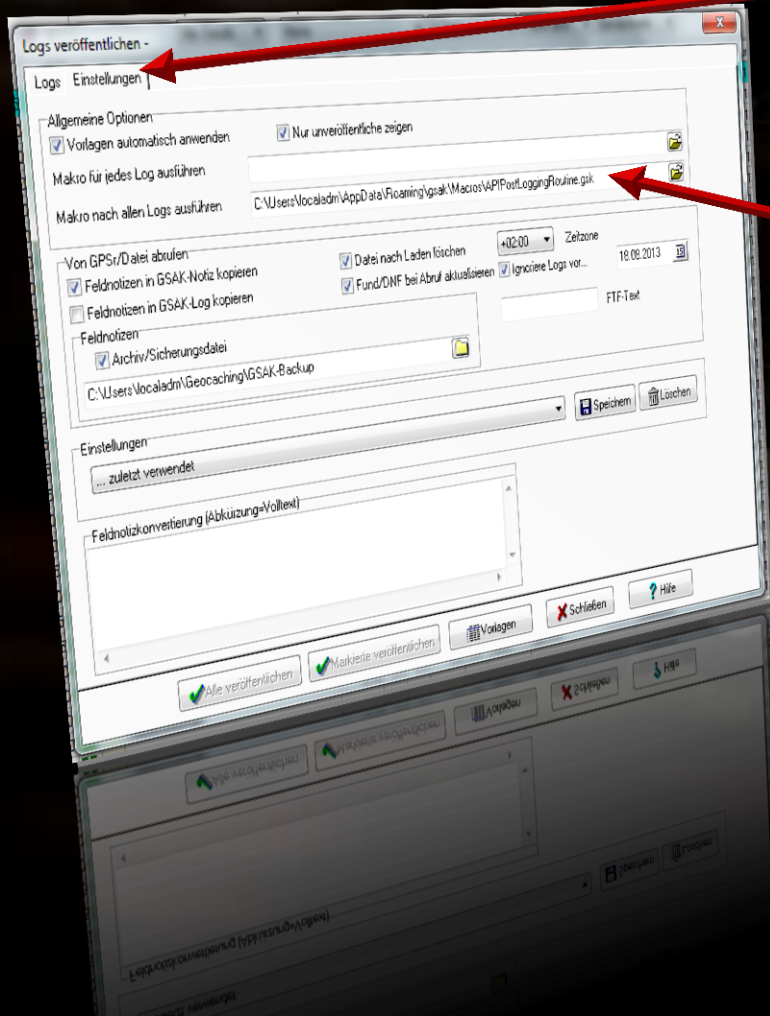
Logs veröffentlichen -

Logs | Einstellungen

Allgemeine Optionen
Vorlagen automatisch anwenden
Nur unveröffentliche zeigen
Makro für jedes Log ausführen
Makro nach allen Logs ausführen C:\Users\localadm\AppData\Roaming\gsak\Macros\APIPostLoggingRoutine.gsk

Von GPSr/Datei abrufen
Feldnotizen in GSAK-Notiz kopieren
Feldnotizen in GSAK-Log kopieren
Datei nach Laden löschen
Fund/DNF bei Abruf aktualisieren
+02:00 Zeitzone
Ignoriere Logs vor... 18.08.2013
FTF-Text
Feldnotizen
Archiv/Sicherungsdatei
C:\Users\localadm\Geocaching\GSAK-Backup

Speichern
Löschen

Einstellungen
... zuletzt verwendet

Feldnotizkonvertierung (Abkürzung=Volltext)

Hilfe
Schließen
Vorlagen
Markierte veröffentlichen
Alle veröffentlichen